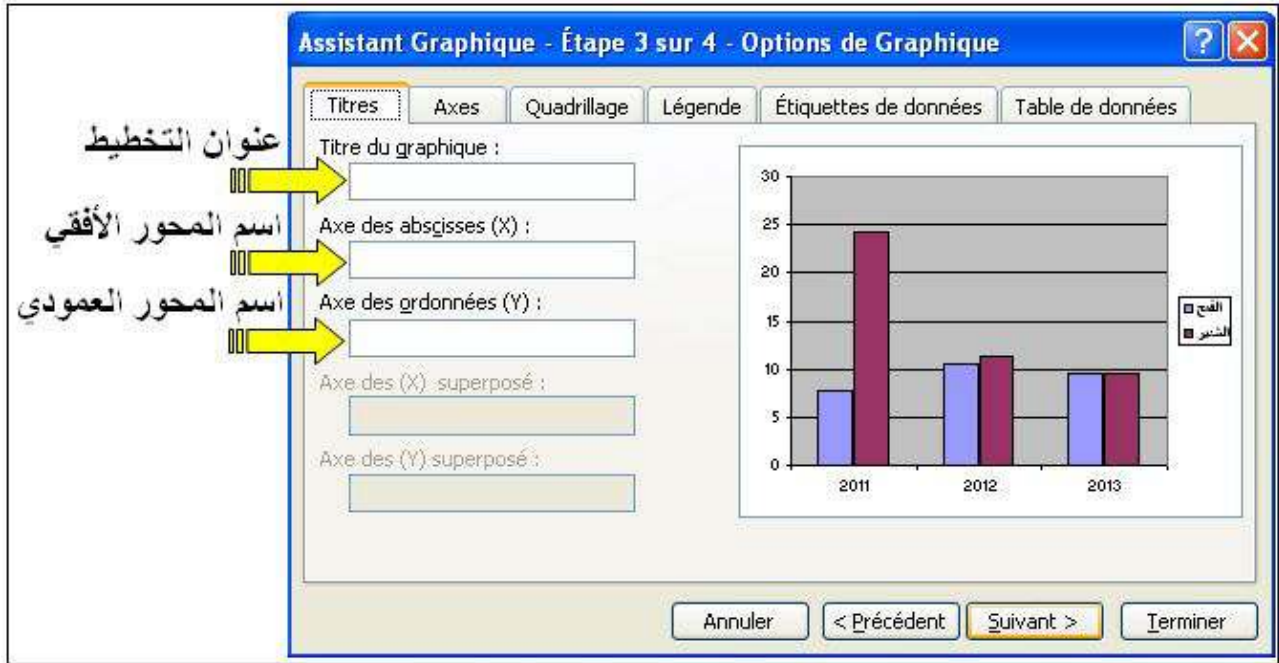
Assistant Graphique - Étape 3 sur 4 - Options de Graphique

Titres | Axes | Quadrillage | Légende | Étiquettes de données | Table de données

عنوان التخطيط
Titre du graphique :

اسم المحور الأفقي
Axe des abscisses (X) :

اسم المحور العمودي
Axe des ordonnées (Y) :

Axe des (X) superposé :

Axe des (Y) superposé :

30
25
20
15
10
5
0
2011
2012
2013

القمح
الشعير

Annuler | < Précédent | Suivant > | Terminer